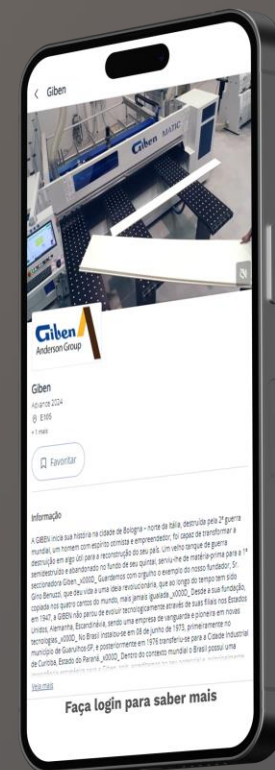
Giben

Giben MATIC

Giben Anderson Group

Giben

Advance 2024

E105

+1 mais

Favoritar

Informação

A GIBEN inicia sua história na cidade de Bologna – norte da Itália, destruída pela 2ª guerra mundial, um homem com espírito otimista e empreendedor, foi capaz de transformar a destruição em algo útil para a reconstrução do seu país. Um velho tanque de guerra semidestruído e abandonado no fundo de seu quintal, serviu-lhe de matéria-prima para a 1ª seccionadora Giben_x000D_ Guardamos com orgulho o exemplo do nosso fundador, Sr. Gino Benuzzi, que deu vida a uma ideia revolucionária, que ao longo do tempo tem sido copiada nos quatro cantos do mundo, mais jamais igualada_x000D_ Desde a sua fundação, em 1947, a GIBEN não parou de evoluir tecnologicamente através de suas filiais nos Estados Unidos, Alemanha, Escandinávia, sendo uma empresa de vanguarda e pioneira em novas tecnologias_x000D_ No Brasil instalou-se em 08 de junho de 1973, primeiramente no município de Guarulhos-SP, e posteriormente em 1976 transferiu-se para a Cidade Industrial de Curitiba, Estado do Paraná_x000D_ Dentro do contexto mundial o Brasil possui uma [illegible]

Veja mais

Faça login para saber mais